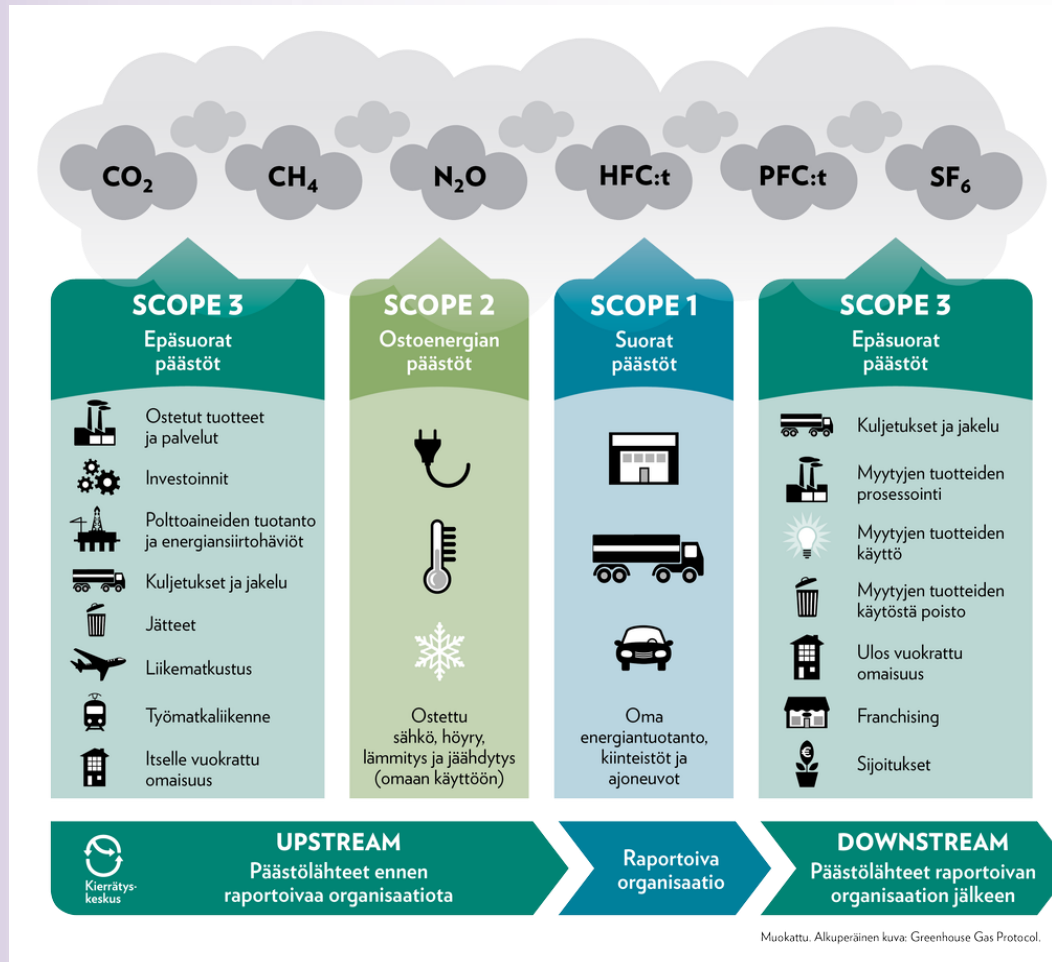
$CO_2$ $CH_4$ $N_2O$ HFC:t PFC:t $SF_6$

SCOPE 3
Epäsuorat päästöt

Ostetut tuotteet ja palvelut
Investoinnit
Polttoaineiden tuotanto ja energiansiirtohäviöt
Kuljetukset ja jakelu
Jätteet
Liikematkustus
Työmatkaliikenne
Itselle vuokrattu omaisuus

SCOPE 2
Ostoenergian päästöt

Ostettu sähkö, höyry, lämmitys ja jäähdytys (omaan käyttöön)

SCOPE 1
Suorat päästöt

Oma energiantuotanto, kiinteistöt ja ajoneuvot

SCOPE 3
Epäsuorat päästöt

Kuljetukset ja jakelu
Myytyjen tuotteiden prosessointi
Myytyjen tuotteiden käyttö
Myytyjen tuotteiden käytöstä poisto
Ulos vuokrattu omaisuus
Franchising
Sijoitukset

Kierrätyskeskus

UPSTREAM
Päästölähteet ennen raportoivaa organisaatiota

Raportoiva organisaatio

DOWNSTREAM
Päästölähteet raportoivan organisaation jälkeen

Muokattu. Alkuperäinen kuva: Greenhouse Gas Protocol.